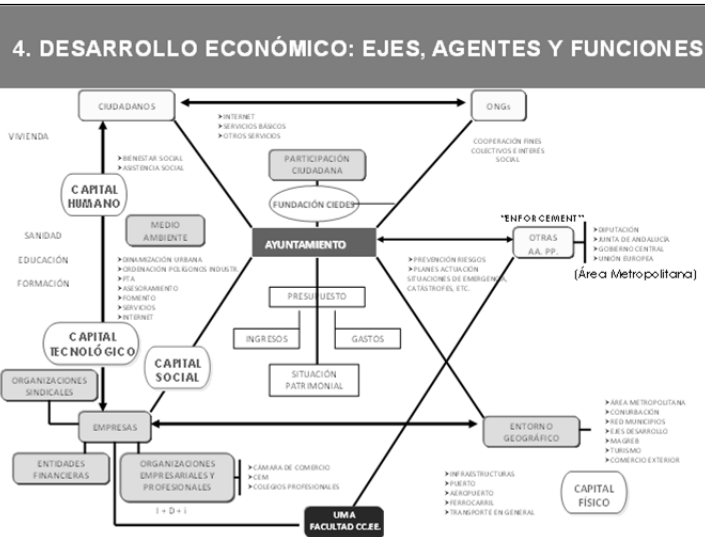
4. DESARROLLO ECONÓMICO: EJES, AGENTES Y FUNCIONES

CIUDADANOS

ONGs

➢INTERNET
➢SERVICIOS BÁSICOS
➢OTROS SERVICIOS

COOPERACIÓN FINES COLECTIVOS E INTERÉS SOCIAL

VIVIENDA

➢BIENESTAR SOCIAL
➢ASISTENCIA SOCIAL

PARTICIPACIÓN CIUDADANA

CAPITAL HUMANO

FUNDACIÓN CIEDES

"ENFORCEMENT"

MEDIO AMBIENTE

SANIDAD

AYUNTAMIENTO

OTRAS AA. PP.

➢DIPUTACIÓN
➢JUNTA DE ANDALUCÍA
➢GOBIERNO CENTRAL
➢UNIÓN EUROPEA

(Área Metropolitana)

EDUCACIÓN

FORMACIÓN

➢DINAMIZACIÓN URBANA
➢ORDENACIÓN POLÍGONOS INDUSTR.
➢PTA
➢ASESORAMIENTO
➢FOMENTO
➢SERVICIOS
➢INTERNET

➢PREVENCIÓN RIESGOS
➢PLANES ACTUACIÓN SITUACIONES DE EMERGENCIA, CATÁSTROFES, ETC.

PRESUPUESTO

INGRESOS

GASTOS

CAPITAL TECNOLÓGICO

CAPITAL SOCIAL

SITUACIÓN PATRIMONIAL

ORGANIZACIONES SINDICALES

EMPRESAS

ENTORNO GEOGRÁFICO

➢ÁREA METROPOLITANA
➢CONURBACIÓN
➢RED MUNICIPIOS
➢EJES DESARROLLO
➢MAGREB
➢TURISMO
➢COMERCIO EXTERIOR

ENTIDADES FINANCIERAS

ORGANIZACIONES EMPRESARIALES Y PROFESIONALES

➢CÁMARA DE COMERCIO
➢CEM
➢COLEGIOS PROFESIONALES

➢INFRAESTRUCTURAS
➢PUERTO
➢AEROPUERTO
➢FERROCARRIL
➢TRANSPORTE EN GENERAL

CAPITAL FÍSICO

I + D + i

UMA FACULTAD CC.EE.